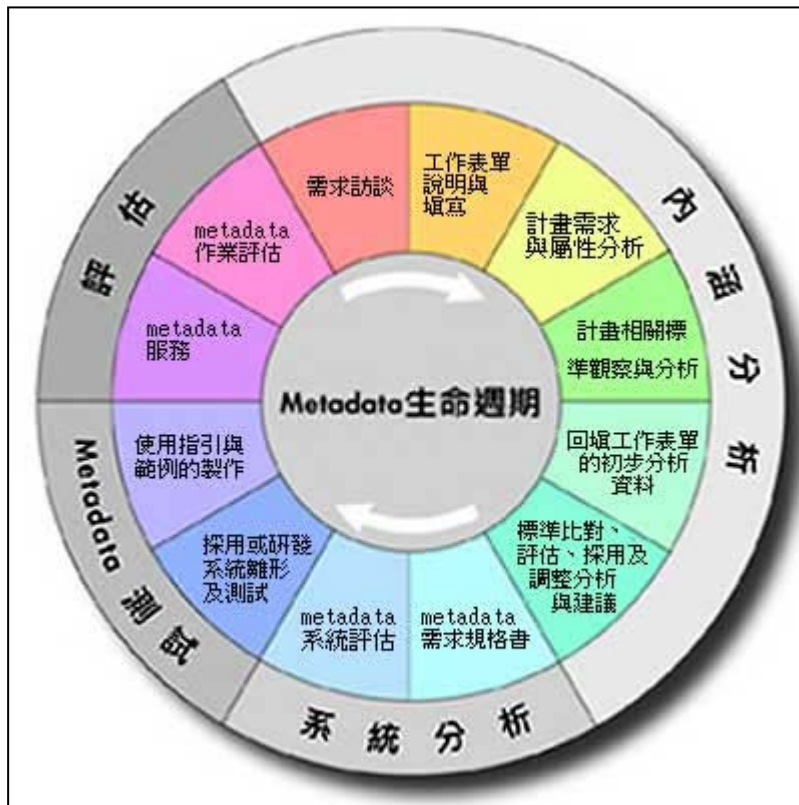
Metadata生命週期

需求訪談

工作表單說明與填寫

計畫需求與屬性分析

計畫相關標準觀察與分析

回填工作表單的初步分析資料

標準比對、評估、採用及調整分析與建議

metadata需求規格書

metadata系統評估

採用或研發系統雛形及測試

使用指引與範例的製作

metadata服務

metadata作業評估

內涵分析

系統分析

Metadata測試

評估